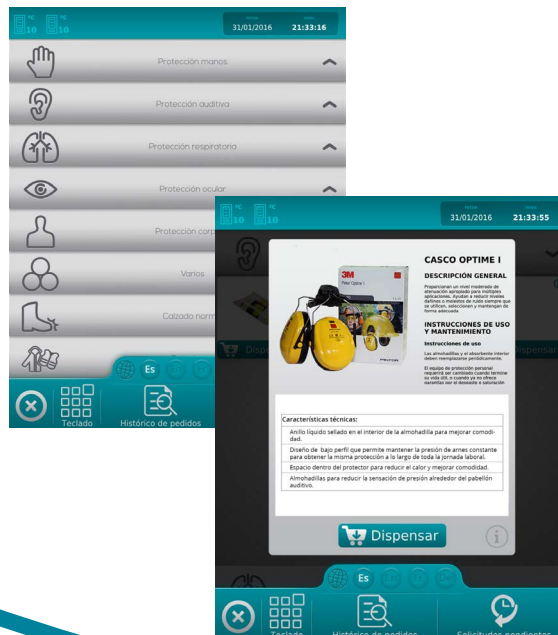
ºC 10 ºC 10

FECHA 31/01/2016 HORA 21:33:16

Protección manos

Protección auditiva

Protección respiratoria

Protección ocular

Protección corp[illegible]

Varios

Calzado norm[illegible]

Es

Teclado

Histórico de pedidos

ºC 10 ºC 10

FECHA 31/01/2016 HORA 21:33:55

Dispe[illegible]

Dispensar

CASCO OPTIME I

DESCRIPCIÓN GENERAL

Proporcionan un nivel moderado de atenuación apropiado para múltiples aplicaciones. Ayudan a reducir niveles dañinos o molestos de ruido siempre que se utilicen, seleccionen y mantengan de forma adecuada.

INSTRUCCIONES DE USO Y MANTENIMIENTO

Instrucciones de uso

Las almohadillas y el absorbente interior deben reemplazarse periódicamente.

El equipo de protección personal requerirá ser cambiado cuando termine su vida útil, o cuando ya no ofrece garantías por el desgaste o saturación

Características técnicas:

| Anillo líquido sellado en el interior de la almohadilla para mejorar comodidad. |
|---|
| Diseño de bajo perfil que permite mantener la presión de arnes constante para obtener la misma protección a lo largo de toda la jornada laboral. |
| Espacio dentro del protector para reducir el calor y mejorar comodidad. |
| Almohadillas para reducir la sensación de presión alrededor del pabellón auditivo. |

Dispensar

Es

Teclado

Histórico de pedidos

Solicitudes pendientes